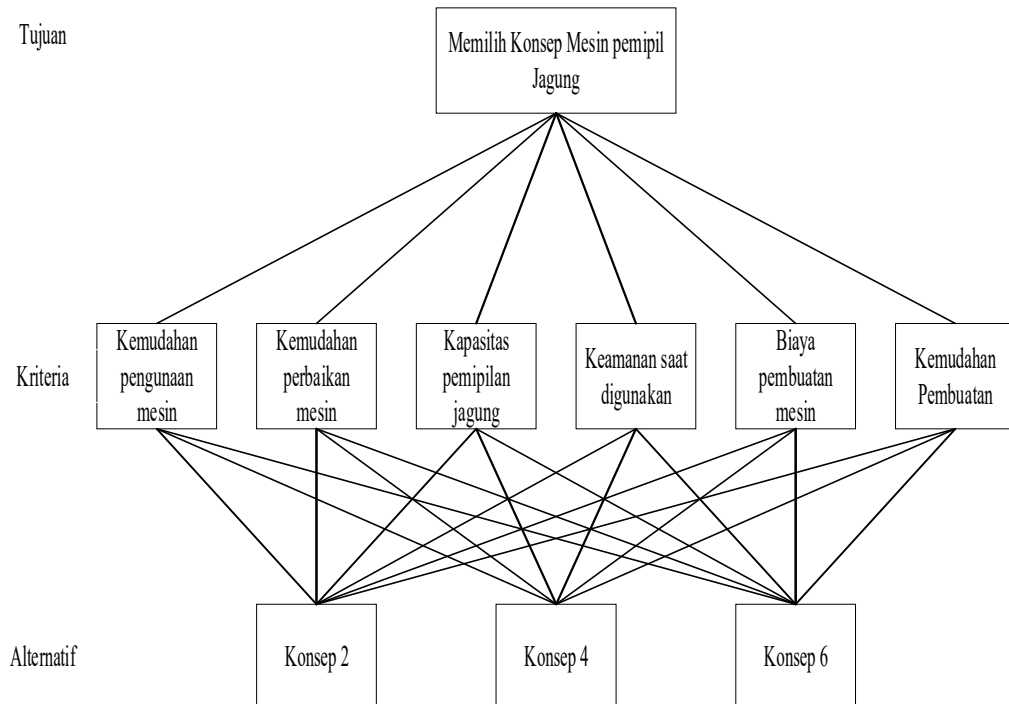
Tujuan

Memilih Konsep Mesin pemipil Jagung

Kriteria

Kemudahan pengunaan mesin

Kemudahan perbaikan mesin

Kapasitas pemipilan jagung

Keamanan saat digunakan

Biaya pembuatan mesin

Kemudahan Pembuatan

Alternatif

Konsep 2

Konsep 4

Konsep 6